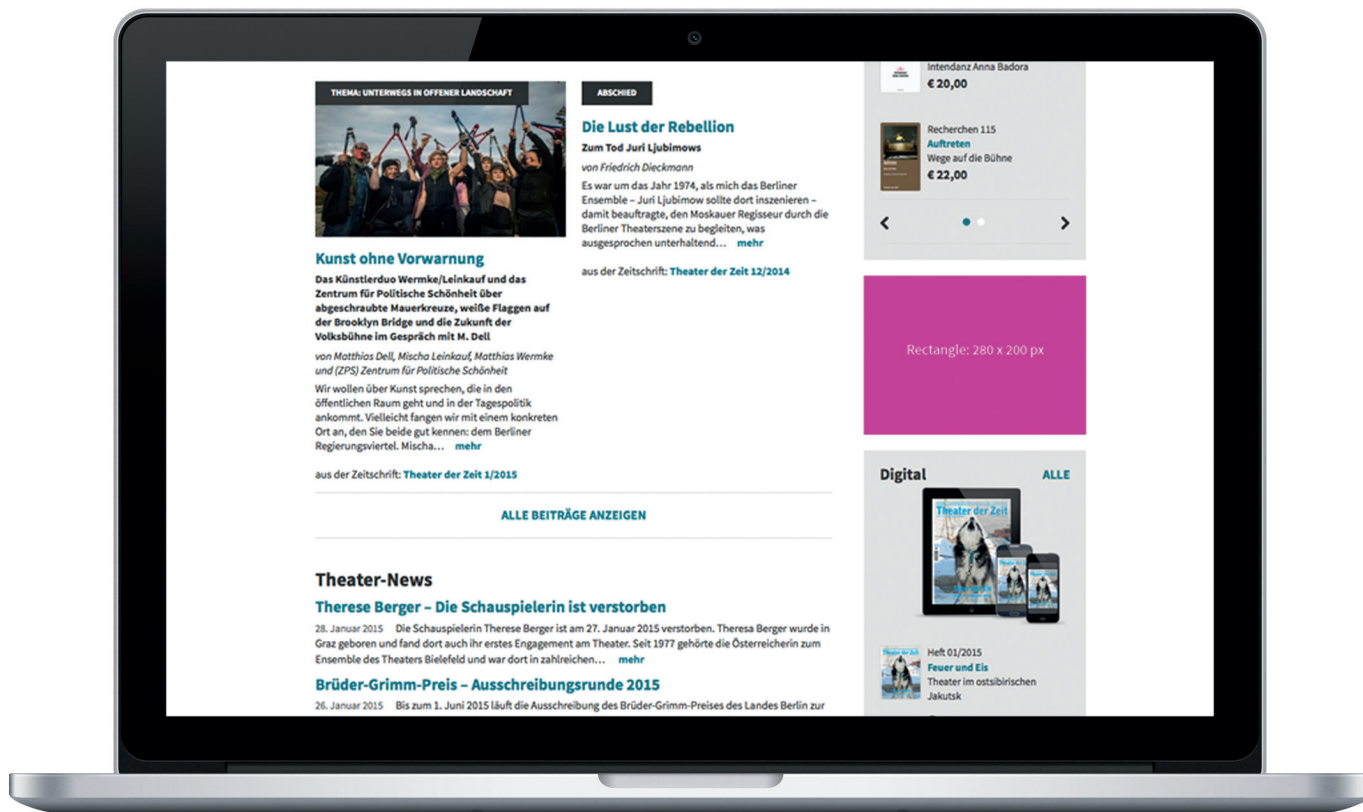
THEMA: UNTERWEGS IN OFFENER LANDSCHAFT

Kunst ohne Vorwarnung

Das Künstlerduo Wermke/Leinkauf und das Zentrum für Politische Schönheit über abgeschraubte Mauerkreuze, weiße Flaggen auf der Brooklyn Bridge und die Zukunft der Volksbühne im Gespräch mit M. Dell

von Matthias Dell, Mischa Leinkauf, Matthias Wermke und (ZPS) Zentrum für Politische Schönheit

Wir wollen über Kunst sprechen, die in den öffentlichen Raum geht und in der Tagespolitik ankommt. Vielleicht fangen wir mit einem konkreten Ort an, den Sie beide gut kennen: dem Berliner Regierungsviertel. Mischa… mehr

aus der Zeitschrift: Theater der Zeit 1/2015

ABSCHIED

Die Lust der Rebellion

Zum Tod Juri Ljubimows

von Friedrich Dieckmann

Es war um das Jahr 1974, als mich das Berliner Ensemble – Juri Ljubimow sollte dort inszenieren – damit beauftragte, den Moskauer Regisseur durch die Berliner Theaterszene zu begleiten, was ausgesprochen unterhaltend… mehr

aus der Zeitschrift: Theater der Zeit 12/2014

ALLE BEITRÄGE ANZEIGEN

Theater-News

Therese Berger – Die Schauspielerin ist verstorben

28. Januar 2015 Die Schauspielerin Therese Berger ist am 27. Januar 2015 verstorben. Theresa Berger wurde in Graz geboren und fand dort auch ihr erstes Engagement am Theater. Seit 1977 gehörte die Österreicherin zum Ensemble des Theaters Bielefeld und war dort in zahlreichen… mehr

Brüder-Grimm-Preis – Ausschreibungsrunde 2015

26. Januar 2015 Bis zum 1. Juni 2015 läuft die Ausschreibung des Brüder-Grimm-Preises des Landes Berlin zur

Intendanz Anna Badora
€ 20,00

Recherchen 115
Auftreten
Wege auf die Bühne
€ 22,00

Rectangle: 280 x 200 px

Digital ALLE

Theater der Zeit

Heft 01/2015
Feuer und Eis
Theater im ostsibirischen Jakutsk